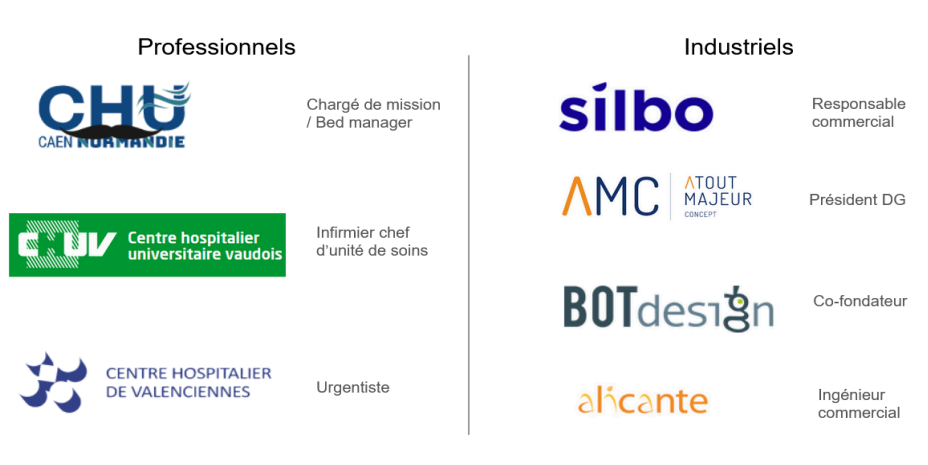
Professionnels

CHU CAEN NORMANDIE

Chargé de mission / Bed manager

CHUV Centre hospitalier universitaire vaudois

Infirmier chef d'unité de soins

CENTRE HOSPITALIER DE VALENCIENNES

Urgentiste

Industriels

silbo

Responsable commercial

AMC ATOUT MAJEUR CONCEPT

Président DG

BOTdesign

Co-fondateur

alicante

Ingénieur commercial